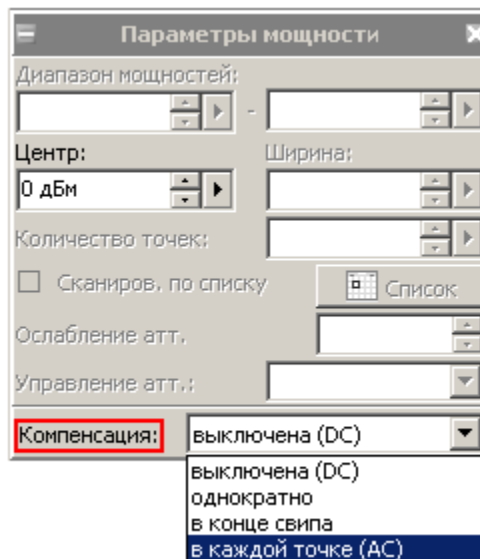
Параметры мощности

Диапазон мощностей:

-

Центр:

Ширина:

0 дБм

Количество точек:

Сканиров. по списку

Список

Ослабление атт.

Управление атт.:

Компенсация:

выключена (DC)

выключена (DC)
однократно
в конце свипа
в каждой точке (AC)